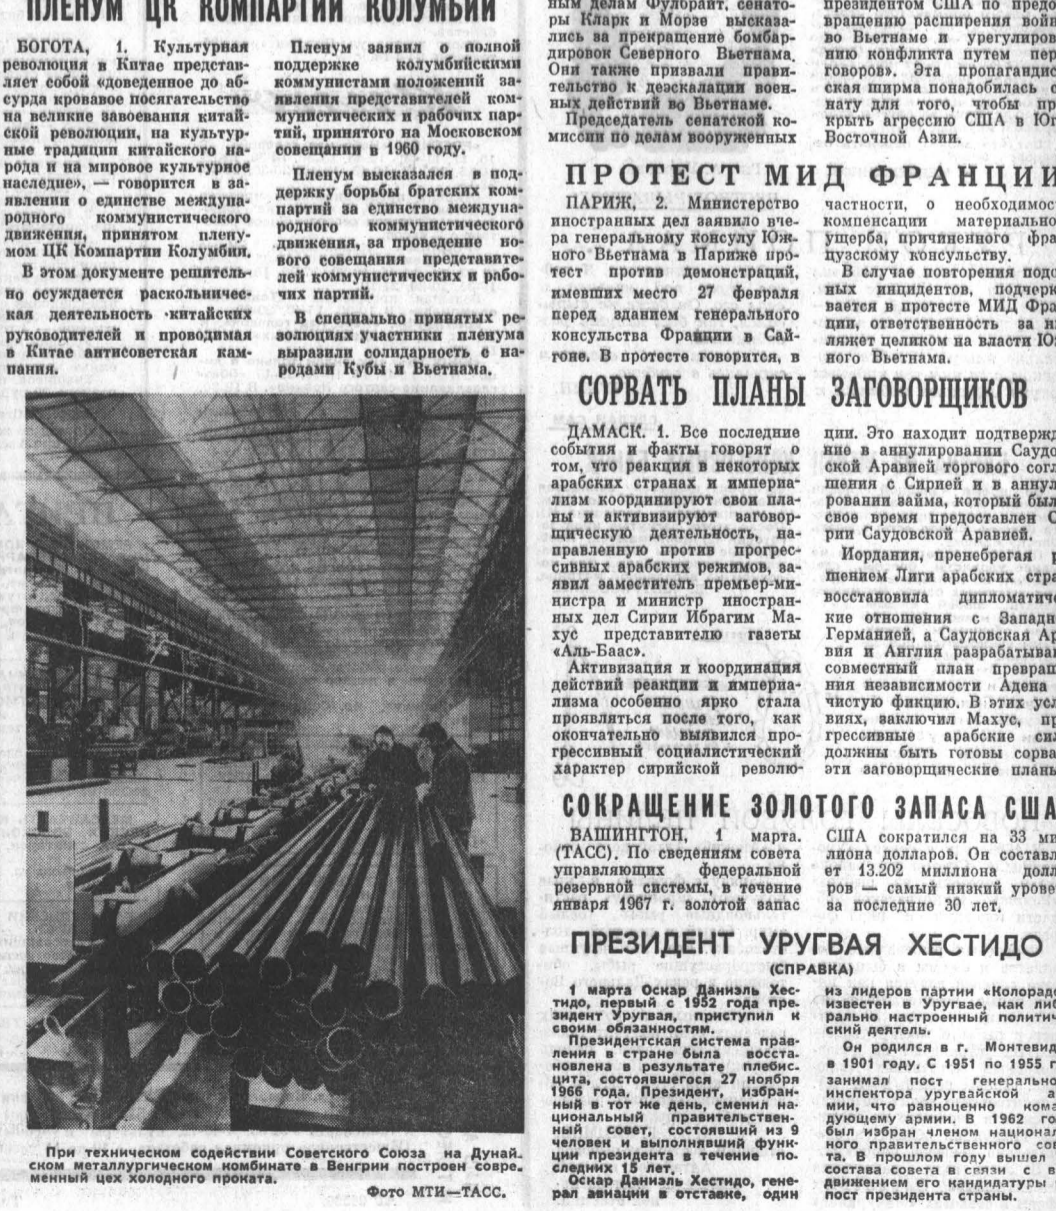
ПЛЕНУМ ЦК КОМПАРТИИ КОЛУМБИИ

БОГОТА, 1. Культурная революция в Китае представляет собой «доведенное до абсурда кровавое посягательство на великие завоевания китайской революции, на культурные традиции китайского народа и на мировое культурное наследие», — говорится в заявлении о единстве международного коммунистического движения, принятом пленумом ЦК Компартии Колумбии.

В этом документе решительно осуждается раскольническая деятельность китайских руководителей и проводимая в Китае антисоветская кампания.

Пленум заявил о полной поддержке колумбийскими коммунистами положений заявления представителей коммунистических и рабочих партий, принятого на Московском совещании в 1960 году.

Пленум высказался в поддержку борьбы братских компартий за единство международного коммунистического движения, за проведение нового совещания представителей коммунистических и рабочих партий.

В специально принятых резолюциях участники пленума выразили солидарность с народами Кубы и Вьетнама.

ным делам Фулбрайт, сенаторы Кларк и Морзе высказались за прекращение бомбардировок Северного Вьетнама. Они также призвали правительство к деэскалации военных действий во Вьетнаме.

Председатель сенатской комиссии по делам вооруженных

президентом США по предо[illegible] вращению расширения вой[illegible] во Вьетнаме и урегулиров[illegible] нию конфликта путем пер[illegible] говоров». Эта пропагандис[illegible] ская ширма понадобилась с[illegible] нату для того, чтобы пр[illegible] крыть агрессию США в Юг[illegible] Восточной Азии.

ПРОТЕСТ МИД ФРАНЦИИ

ПАРИЖ, 2. Министерство иностранных дел заявило вчера генеральному консулу Южного Вьетнама в Париже протест против демонстраций, имевших место 27 февраля перед зданием генерального консульства Франции в Сайгоне. В протесте говорится, в

частности, о необходимос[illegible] компенсации материально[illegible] ущерба, причиненного фра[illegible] цузскому консульству.

В случае повторения подо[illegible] ных инцидентов, подчерк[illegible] вается в протесте МИД Фра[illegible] ции, ответственность за н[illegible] ляжет целиком на власти Ю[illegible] ного Вьетнама.

СОРВАТЬ ПЛАНЫ ЗАГОВОРЩИКОВ

ДАМАСК. 1. Все последние события и факты говорят о том, что реакция в некоторых арабских странах и империализм координируют свои планы и активизируют заговорщическую деятельность, направленную против прогрессивных арабских режимов, заявил заместитель премьер-министра и министр иностранных дел Сирии Ибрагим Махус представителю газеты «Аль-Баас».

Активизация и координация действий реакции и империализма особенно ярко стала проявляться после того, как окончательно выявился прогрессивный социалистический характер сирийской револю-

ции. Это находит подтвержд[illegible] ние в аннулировании Саудо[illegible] ской Аравией торгового согл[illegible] шения с Сирией и в аннул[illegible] ровании займа, который был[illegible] свое время предоставлен С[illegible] рии Саудовской Аравией.

Иордания, пренебрегая р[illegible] шением Лиги арабских стра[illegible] восстановила дипломатиче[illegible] кие отношения с Западн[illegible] Германией, а Саудовская Ар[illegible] вия и Англия разрабатыван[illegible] совместный план превращ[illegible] ния независимости Адена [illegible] чистую фикцию. В этих усл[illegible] виях, заключил Махус, пр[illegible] грессивные арабские си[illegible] должны быть готовы сорва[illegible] эти заговорщические планы.

СОКРАЩЕНИЕ ЗОЛОТОГО ЗАПАСА США

ВАШИНГТОН, 1 марта. (ТАСС). По сведениям совета управляющих федеральной резервной системы, в течение января 1967 г. золотой запас

США сократился на 33 ми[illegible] лиона долларов. Он составл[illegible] ет 13.202 миллиона долл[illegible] ров — самый низкий урове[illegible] за последние 30 лет.

ПРЕЗИДЕНТ УРУГВАЯ ХЕСТИДО
(СПРАВКА)

1 марта Оскар Даниэль Хестидо, первый с 1952 года президент Уругвая, приступил к своим обязанностям.

Президентская система правления в стране была восстановлена в результате плебисцита, состоявшегося 27 ноября 1966 года. Президент, избранный в тот же день, сменил национальный правительственный совет, состоявший из 9 человек и выполнявший функции президента в течение последних 15 лет.

Оскар Даниэль Хестидо, генерал авиации в отставке, один

из лидеров партии «Колорадо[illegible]» известен в Уругвае, как ли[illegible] рально настроенный политич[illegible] ский деятель.

Он родился в г. Монтевид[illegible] в 1901 году. С 1951 по 1955 г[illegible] занимал пост генерально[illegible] инспектора уругвайской а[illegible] мии, что равноценно кома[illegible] дующему армии. В 1962 го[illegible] был избран членом национал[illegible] ного правительственного сов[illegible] та. В прошлом году вышел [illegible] состава совета в связи с в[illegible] движением его кандидатуры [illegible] пост президента страны.

При техническом содействии Советского Союза на Дунайском металлургическом комбинате в Венгрии построен современный цех холодного проката.

Фото МТИ—ТАСС.